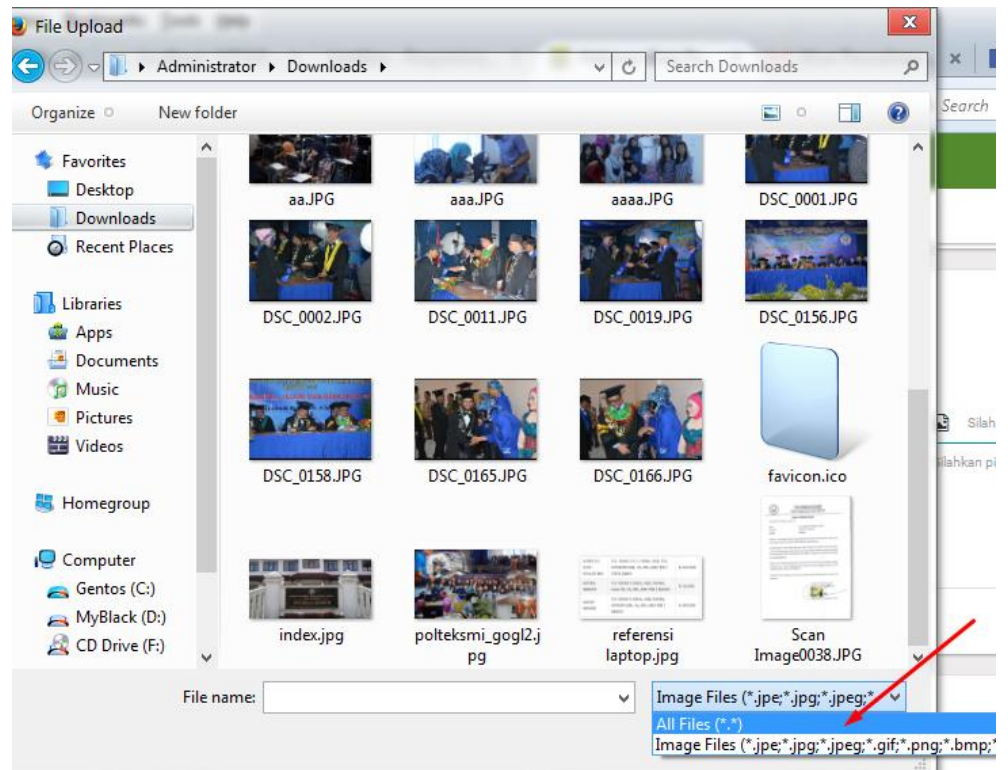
File Upload

Administrator ▸ Downloads ▸

Search Downloads

Organize

New folder

Search

Favorites
Desktop
Downloads
Recent Places

Libraries
Apps
Documents
Music
Pictures
Videos

Homegroup

Computer
Gentos (C:)
MyBlack (D:)
CD Drive (F:)

aa.JPG
aaa.JPG
aaaa.JPG
DSC_0001.JPG
DSC_0002.JPG
DSC_0011.JPG
DSC_0019.JPG
DSC_0156.JPG
DSC_0158.JPG
DSC_0165.JPG
DSC_0166.JPG
favicon.ico
index.jpg
polteksmi_gogl2.jpg
referensi laptop.jpg
Scan Image0038.JPG

Silah

ilahkan pi

File name:

Image Files (*.jpe;*.jpg;*.jpeg;*

All Files (*.*)
Image Files (*.jpe;*.jpg;*.jpeg;*.gif;*.png;*.bmp;*